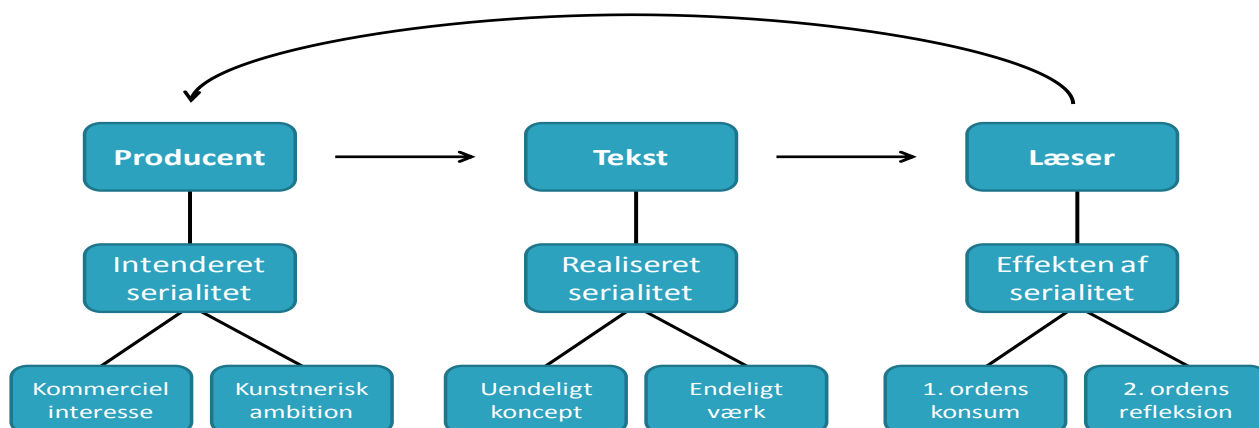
Producent

Tekst

Læser

Intenderet serialitet

Realiseret serialitet

Effekten af serialitet

Kommerciel interesse

Kunstnerisk ambition

Uendeligt koncept

Endeligt værk

1. ordens konsum

2. ordens refleksion